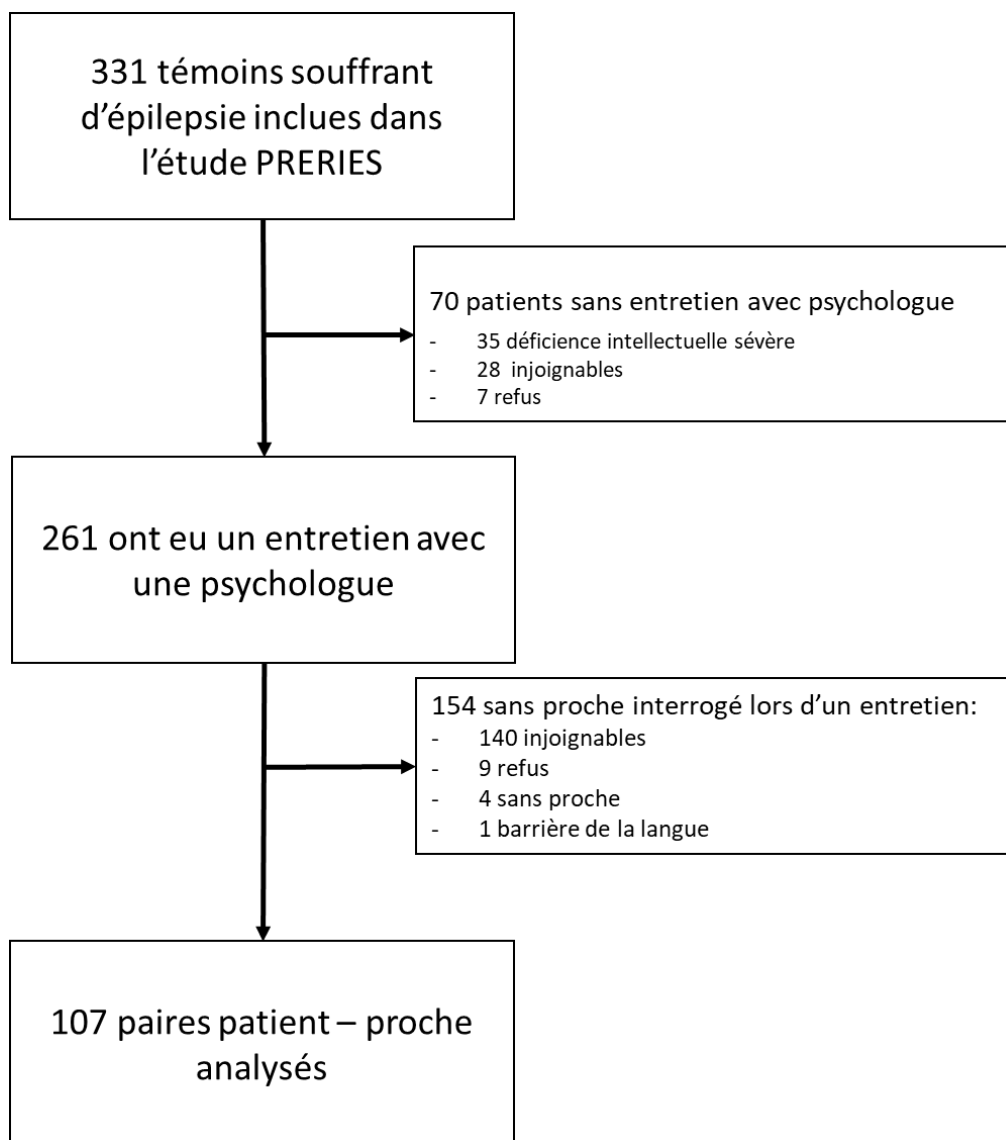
331 témoins souffrant d'épilepsie inclues dans l'étude PRERIES

70 patients sans entretien avec psychologue
- 35 déficience intellectuelle sévère
- 28 injoignables
- 7 refus

261 ont eu un entretien avec une psychologue

154 sans proche interrogé lors d'un entretien:
- 140 injoignables
- 9 refus
- 4 sans proche
- 1 barrière de la langue

107 paires patient – proche analysés